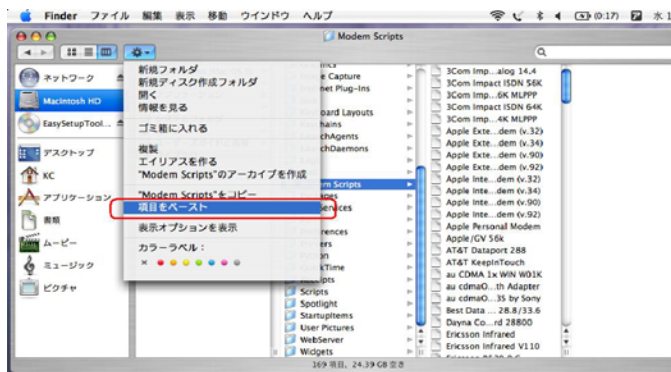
Finder ファイル 編集 表示 移動 ウインドウ ヘルプ (0:17) 水 1

Modem Scripts

ネットワーク
Macintosh HD
EasySetupTool...
デスクトップ
KC
アプリケーション
書類
ムービー
ミュージック
ピクチャ

新規フォルダ
新規ディスク作成フォルダ
開く
情報を見る
ゴミ箱に入れる
複製
エイリアスを作る
"Modem Scripts"のアーカイブを作成
"Modem Scripts"をコピー
項目をペースト
表示オプションを表示
カラーラベル：

e Capture
net Plug-ins
oard Layouts
hains
chAgents
chDaemons
em Scripts
ices
rences
ers
ime
pts
Scripts
Spotlight
StartupItems
User Pictures
WebServer
Widgets

3Com Imp...alog 14.4
3Com Impact ISDN 56K
3Com Imp...6K MLPPP
3Com Impact ISDN 64K
3Com Imp...4K MLPPP
Apple Exte...dem (v.32)
Apple Exte...dem (v.34)
Apple Exte...dem (v.90)
Apple Exte...dem (v.92)
Apple Inte...dem (v.32)
Apple Inte...dem (v.34)
Apple Inte...dem (v.90)
Apple Inte...dem (v.92)
Apple Personal Modem
Apple/GV 56k
AT&T Dataport 288
AT&T KeepInTouch
au CDMA 1x WIN W01K
au cdmaO...th Adapter
au cdmaO...35 by Sony
Best Data ... 28.8/33.6
Dayna Co...rd 28800
Ericsson Infrared
Ericsson Infrared V110

169 項目、24.39 GB 空き